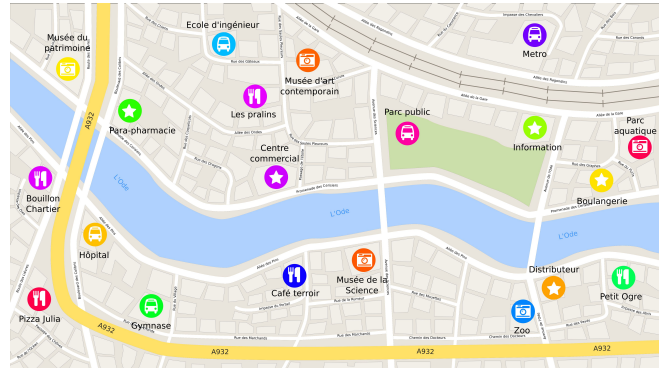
Musée du patrimoine

Ecole d'ingénieur

Musée d'art contemporain

Metro

Les pralins

Para-pharmacie

Parc public

Information

Parc aquatique

Centre commercial

Bouillon Chartier

Boulangerie

L'Ode

L'Ode

L'Ode

Hôpital

Café terroir

Musée de la Science

Distributeur

Petit Ogre

Pizza Julia

Gymnase

Zoo

A932

A932

A932

A932

A932

Rue des Ecoles

Allée de la Gare

Allée des Peupliers

Rue des Cerisiers

Promenade des Cerises

Rue des Marchands

Chemin des Docteurs